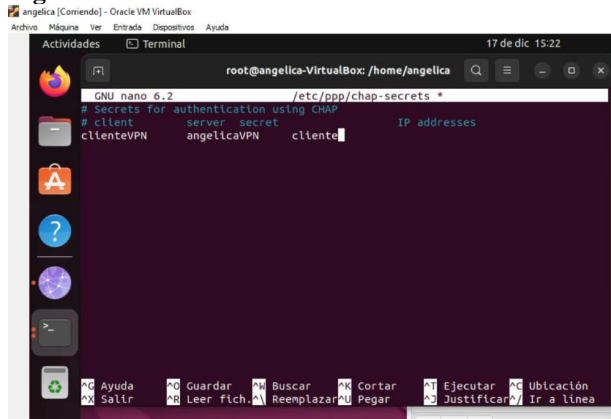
angelica [Corriendo] - Oracle VM VirtualBox
Archivo Máquina Ver Entrada Dispositivos Ayuda
Actividades Terminal 17 de dic 15:22
root@angelica-VirtualBox: /home/angelica
GNU nano 6.2 /etc/ppp/chap-secrets *
# Secrets for authentication using CHAP
# client server secret IP addresses
clienteVPN angelicaVPN cliente

^G Ayuda ^O Guardar ^W Buscar ^K Cortar ^T Ejecutar ^C Ubicación
^X Salir ^R Leer fich. ^\ Reemplazar ^U Pegar ^J Justificar ^/ Ir a línea